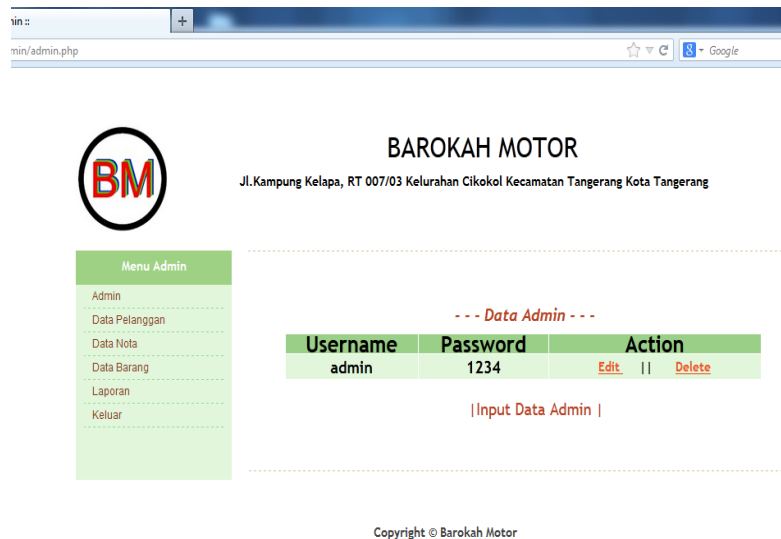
nin ::

+

min/admin.php

Google

BM

BAROKAH MOTOR

Jl.Kampung Kelapa, RT 007/03 Kelurahan Cikokol Kecamatan Tangerang Kota Tangerang

Menu Admin

Admin
Data Pelanggan
Data Nota
Data Barang
Laporan
Keluar

- - - Data Admin - - -

| Username | Password | Action |
|---|---|---|
| admin | 1234 | Edit \|\| Delete |

|Input Data Admin |

Copyright © Barokah Motor